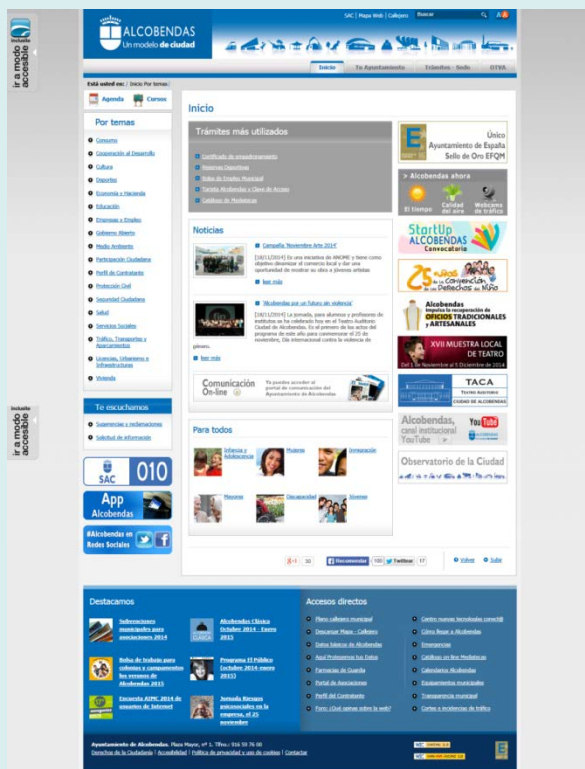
Inclusite
ir a modo accesible

ALCOBENDAS
Un modelo de ciudad

SAC | Mapa Web | Callejero Buscar

Inicio | Tu Ayuntamiento | Trámites - Sede | OTRS

Está usted en: / Inicio Por temas /

Agenda Cursos

Por temas

Consumo
Cooperación al Desarrollo
Cultura
Deportes
Economía y Hacienda
Educación
Empresas y Empleo
Gobierno Abierto
Medio Ambiente
Participación Ciudadana
Perfil de Contratante
Protección Civil
Seguridad Ciudadana
Salud
Servicios Sociales
Tráfico, Transportes y Aparcamientos
Licencias, Urbanismo e Infraestructuras
Vivienda

Te escuchamos

Sugerencias y reclamaciones
Solicitud de información

SAC 010

App Alcobendas

#Alcobendas en Redes Sociales

Inicio

Trámites más utilizados

Certificado de empadronamiento
Reservas Deportivas
Bolsa de Empleo Municipal
Tarjeta Alcobendas y Claves de Acceso
Catálogo de Mediatecas

Noticias

Campaña 'Noviembre Arte 2014'
[18/11/2014] Es una iniciativa de ANOME y tiene como objetivo dinamizar el comercio local y dar una oportunidad de mostrar su obra a jóvenes artistas
leer más

'Alcobendas por un futuro sin violencia'
[18/11/2014] La jornada, para alumnos y profesores de institutos se ha celebrado hoy en el Teatro Auditorio Ciudad de Alcobendas. Es el primero de los actos del programa de este año para conmemorar el 25 de noviembre, Día Internacional contra la violencia de género.
leer más

Comunicación On-line
Ya puedes acceder al portal de comunicación del Ayuntamiento de Alcobendas

Para todos

Infancia y Adolescencia
Mujeres
Inmigración
Mayores
Discapacidad
Jóvenes

Recomendar 100 Twittear 17 Volver Subir

Único Ayuntamiento de España Sello de Oro EFQM

Alcobendas ahora
El tiempo
Calidad del aire
Webcams de tráfico

StartUp ALCOBENDAS Convocatoria

25 años de la Convención de los Derechos del Niño

Alcobendas impulsa la recuperación de OFICIOS TRADICIONALES y ARTESANALES

XVII MUESTRA LOCAL DE TEATRO
Del 1 de Noviembre al 5 Diciembre de 2014

TACA
TEATRO AUDITORIO CIUDAD DE ALCOBENDAS

Alcobendas, canal institucional YouTube

Observatorio de la Ciudad

Destacamos

Subvenciones municipales para asociaciones 2014
Alcobendas Clásica Octubre 2014 - Enero 2015
Bolsa de trabajo para colonias y campamentos los veranos de Alcobendas 2015
Programa El Público (octubre 2014-enero 2015)
Encuesta AIMC 2014 de usuarios de Internet
Jornada Riesgos psicosociales en la empresa, el 25 noviembre

Accesos directos

Plano callejero municipal
Descargar Mapa - Callejero
Datos básicos de Alcobendas
Aquí Protegemos tus Datos
Farmacias de Guardia
Portal de Asociaciones
Perfil del Contratante
Foro: ¿Qué opinas sobre la web?
Centro nuevas tecnologías conectA
Cómo llegar a Alcobendas
Emergencias
Catálogo en línea Mediatecas
Calendarios Alcobendas
Equipamientos municipales
Transparencia municipal
Cortes e incidencias de tráfico

Ayuntamiento de Alcobendas. Plaza Mayor, nº 1. Tfno.: 916 59 76 00
Derechos de la Ciudadanía | Accesibilidad | Política de privacidad y uso de cookies | Contactar